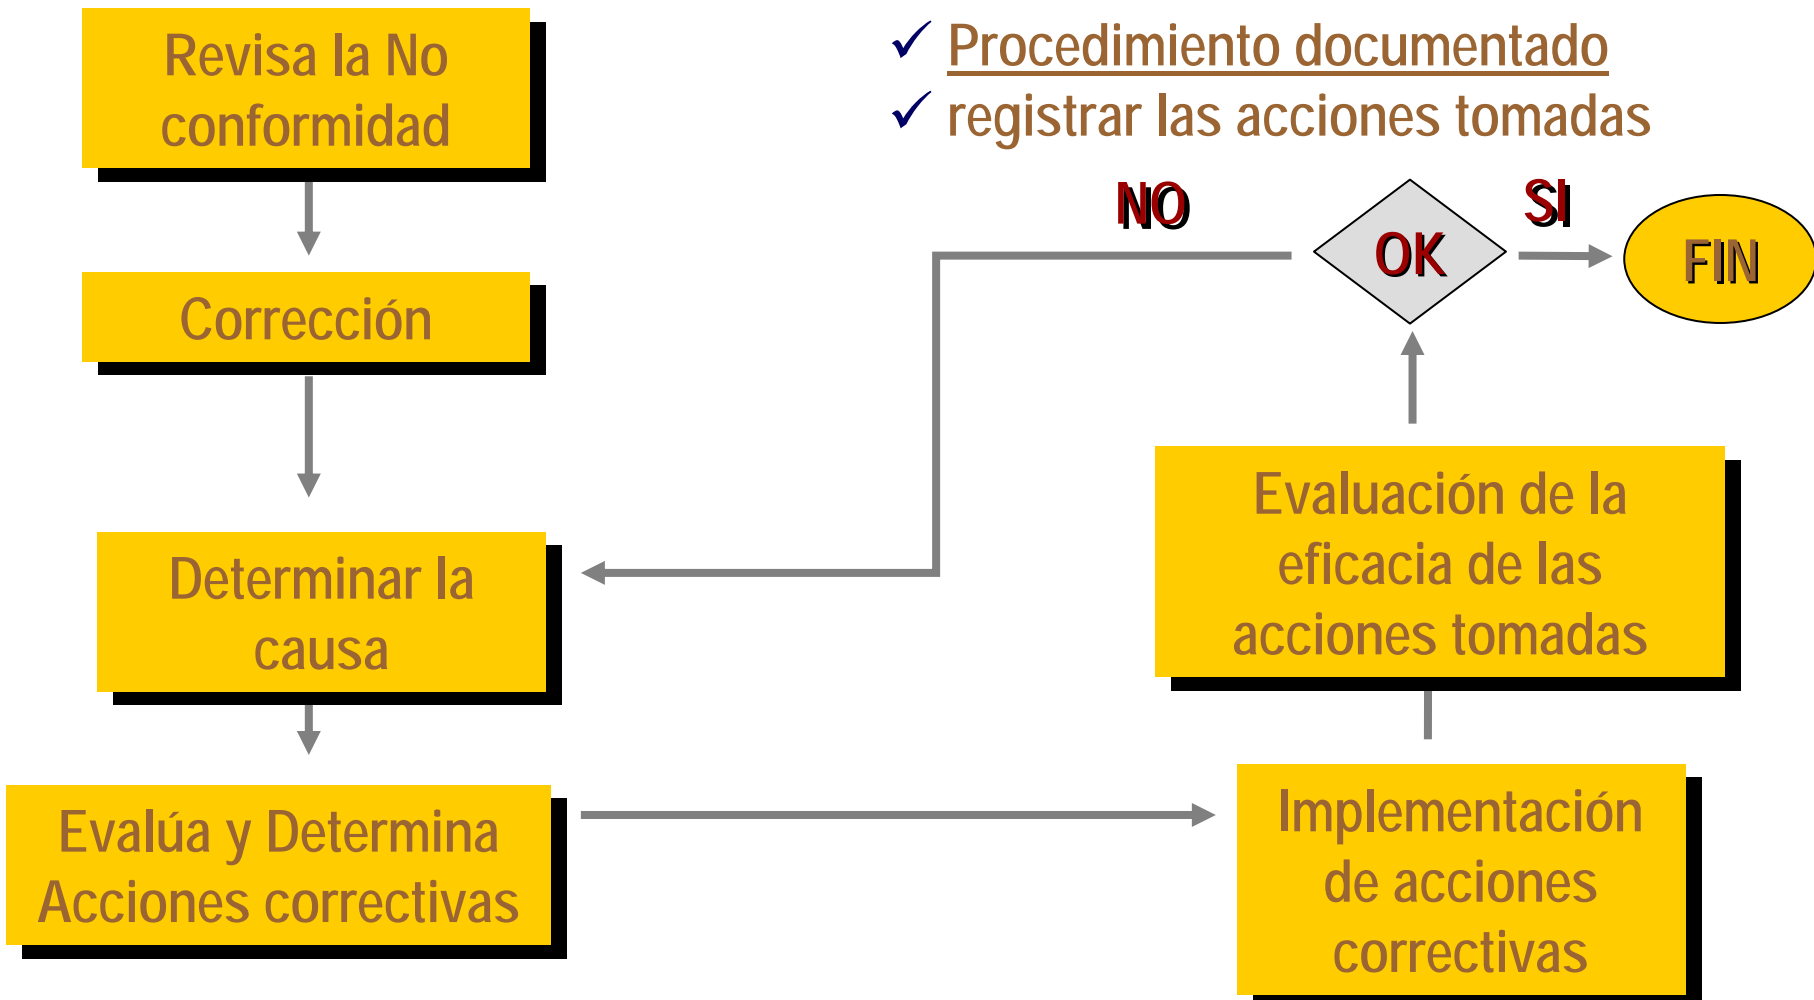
Revisa la No conformidad

Corrección

Determinar la causa

Evalúa y Determina Acciones correctivas

✓ Procedimiento documentado
✓ registrar las acciones tomadas

NO

OK

SI

FIN

Evaluación de la eficacia de las acciones tomadas

Implementación de acciones correctivas